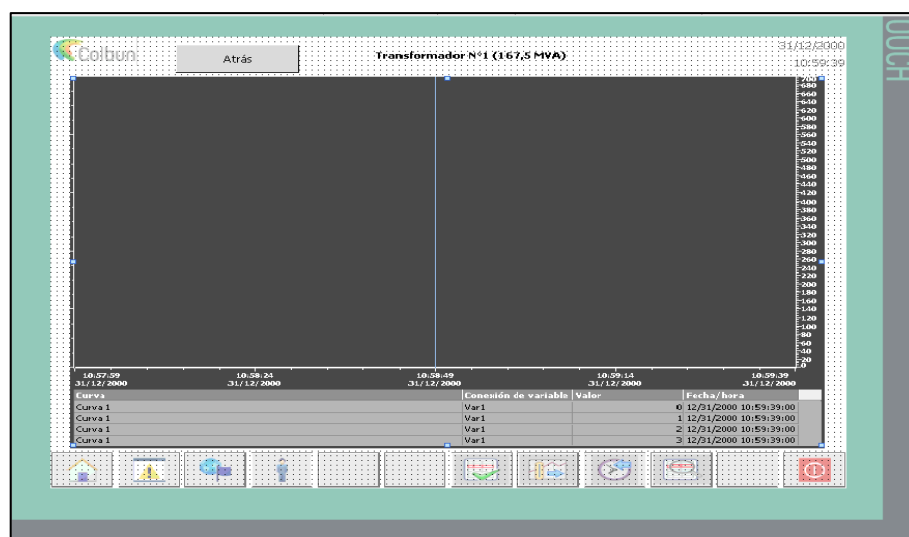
Colbun

Atrás

Transformador N°1 (167,5 MVA)

31/12/2000
10:59:39

UCH

700
680
660
640
620
600
580
560
540
520
500
480
460
440
420
400
380
360
340
320
300
280
260
240
220
200
180
160
140
120
100
80
60
40
20
0

10:57:59
31/12/2000

10:58:24
31/12/2000

10:58:49
31/12/2000

10:59:14
31/12/2000

10:59:39
31/12/2000

| Curva | Conexión de variable | Valor | Fecha/hora |
|---|---|---|---|
| Curva 1 | Var1 | 0 | 12/31/2000 10:59:39:00 |
| Curva 1 | Var1 | 1 | 12/31/2000 10:59:39:00 |
| Curva 1 | Var1 | 2 | 12/31/2000 10:59:39:00 |
| Curva 1 | Var1 | 3 | 12/31/2000 10:59:39:00 |